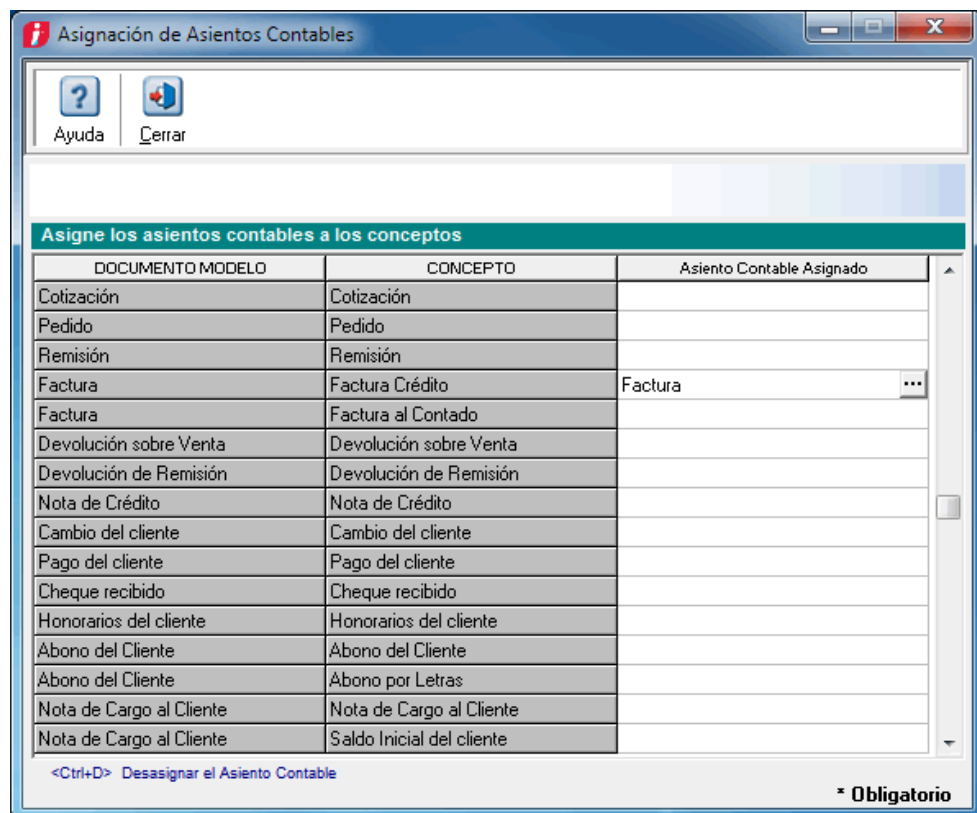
Asignación de Asientos Contables

Ayuda
Cerrar

Asigne los asientos contables a los conceptos

| DOCUMENTO MODELO | CONCEPTO | Asiento Contable Asignado |
|---|---|---|
| Cotización | Cotización | |
| Pedido | Pedido | |
| Remisión | Remisión | |
| Factura | Factura Crédito | Factura ... |
| Factura | Factura al Contado | |
| Devolución sobre Venta | Devolución sobre Venta | |
| Devolución de Remisión | Devolución de Remisión | |
| Nota de Crédito | Nota de Crédito | |
| Cambio del cliente | Cambio del cliente | |
| Pago del cliente | Pago del cliente | |
| Cheque recibido | Cheque recibido | |
| Honorarios del cliente | Honorarios del cliente | |
| Abono del Cliente | Abono del Cliente | |
| Abono del Cliente | Abono por Letras | |
| Nota de Cargo al Cliente | Nota de Cargo al Cliente | |
| Nota de Cargo al Cliente | Saldo Inicial del cliente | |

<Ctrl+D> Desasignar el Asiento Contable

* Obligatorio